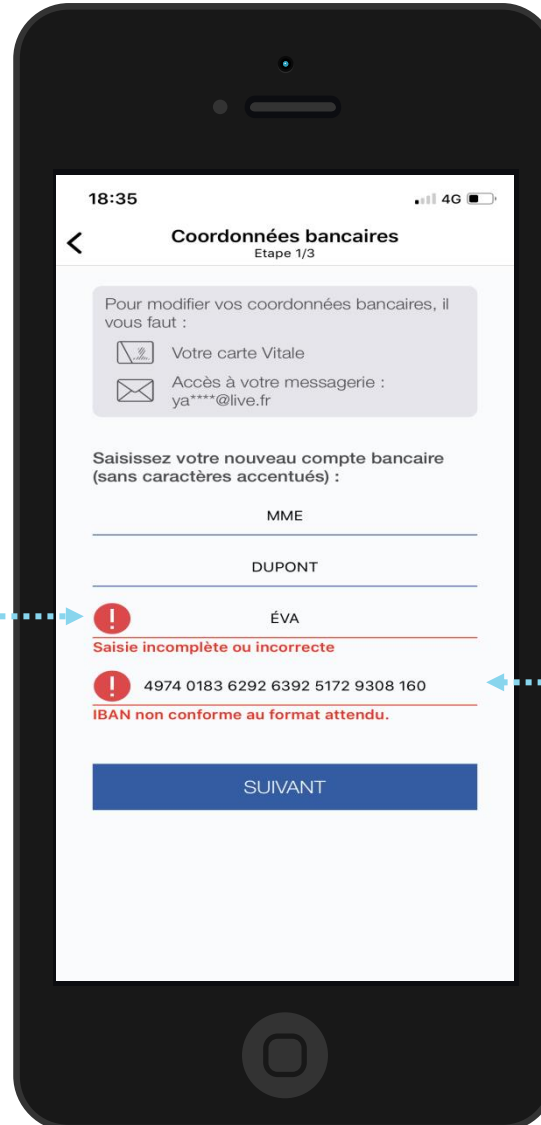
18:35

4G

<

Coordonnées bancaires
Etape 1/3

Pour modifier vos coordonnées bancaires, il vous faut :

Votre carte Vitale

Accès à votre messagerie : ya****@live.fr

Saisissez votre nouveau compte bancaire (sans caractères accentués) :

MME

DUPONT

!

ÉVA

Saisie incomplète ou incorrecte

!

4974 0183 6292 6392 5172 9308 160

IBAN non conforme au format attendu.

SUIVANT